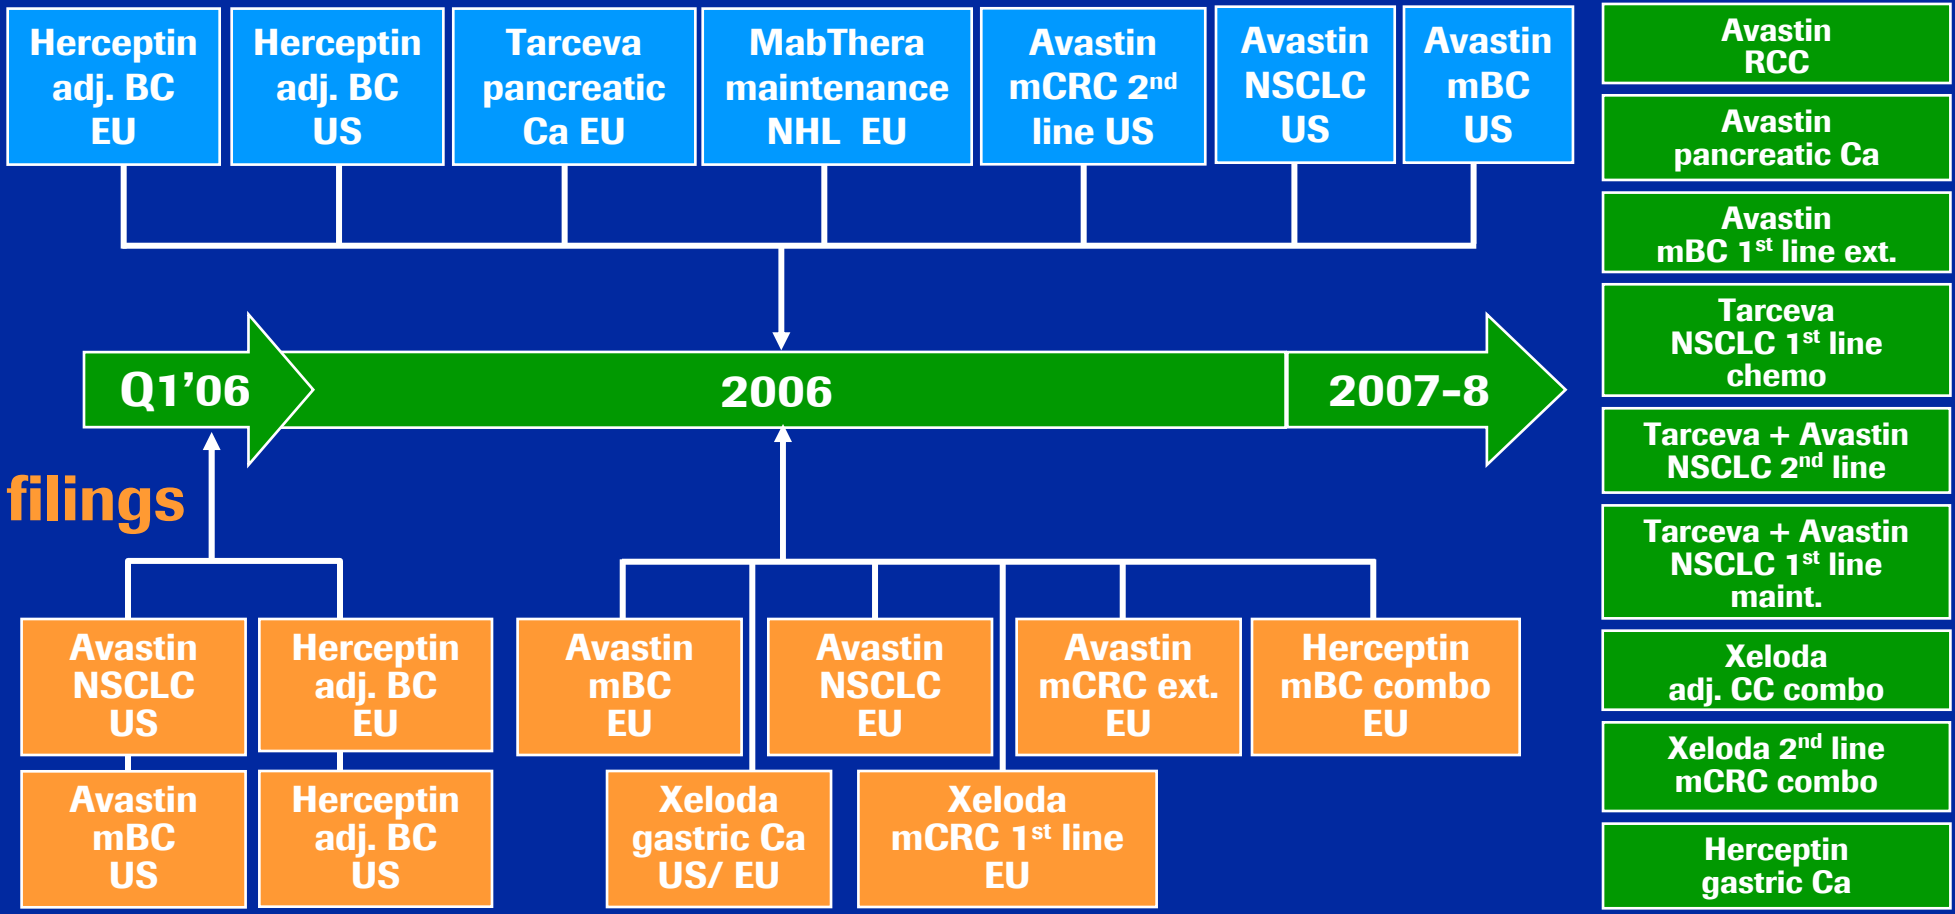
Herceptin adj. BC EU

Herceptin adj. BC US

Tarceva pancreatic Ca EU

MabThera maintenance NHL EU

Avastin mCRC 2$^{nd}$ line US

Avastin NSCLC US

Avastin mBC US

Avastin RCC

Avastin pancreatic Ca

Avastin mBC 1$^{st}$ line ext.

Tarceva NSCLC 1$^{st}$ line chemo

Tarceva + Avastin NSCLC 2$^{nd}$ line

Tarceva + Avastin NSCLC 1$^{st}$ line maint.

Xeloda adj. CC combo

Xeloda 2$^{nd}$ line mCRC combo

Herceptin gastric Ca

Q1'06

2006

2007-8

filings

Avastin NSCLC US

Herceptin adj. BC EU

Avastin mBC US

Herceptin adj. BC US

Avastin mBC EU

Avastin NSCLC EU

Avastin mCRC ext. EU

Herceptin mBC combo EU

Xeloda gastric Ca US/ EU

Xeloda mCRC 1$^{st}$ line EU